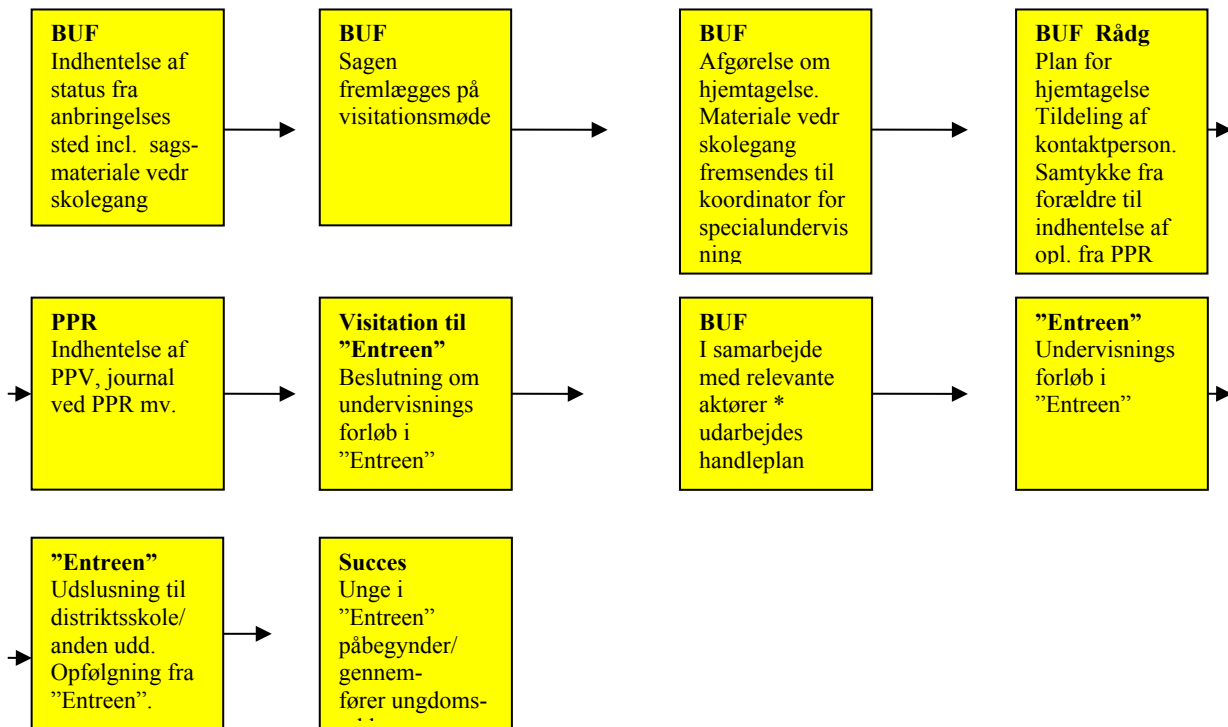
**BUF**
Indhentelse af status fra anbringelses sted incl. sagsmateriale vedr skolegang

**BUF**
Sagen fremlægges på visitationsmøde

**BUF**
Afgørelse om hjemtagelse. Materiale vedr skolegang fremsendes til koordinator for specialundervis ning

**BUF Rådg**
Plan for hjemtagelse Tildeling af kontaktperson. Samtykke fra forældre til indhentelse af opl. fra PPR

**PPR**
Indhentelse af PPV, journal ved PPR mv.

**Visitation til ”Entreen”**
Beslutning om undervisnings forløb i ”Entreen”

**BUF**
I samarbejde med relevante aktører * udarbejdes handleplan

**”Entreen”**
Undervisnings forløb i ”Entreen”

**”Entreen”**
Udslusning til distriktsskole/ anden udd. Opfølgning fra ”Entreen”.

**Succes**
Unge i ”Entreen” påbegynder/ gennemfører ungdoms- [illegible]